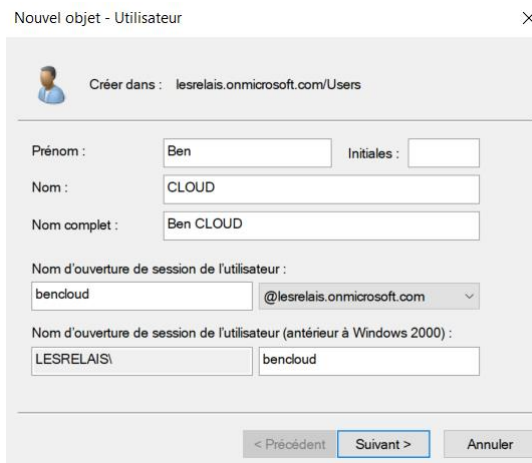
Nouvel objet - Utilisateur

×

Créer dans : lesrelais.onmicrosoft.com/Users

Prénom : Ben

Initiales :

Nom : CLOUD

Nom complet : Ben CLOUD

Nom d'ouverture de session de l'utilisateur :

bencloud

@lesrelais.onmicrosoft.com

Nom d'ouverture de session de l'utilisateur (antérieur à Windows 2000) :

LESRELAIS\

bencloud

< Précédent

Suivant >

Annuler